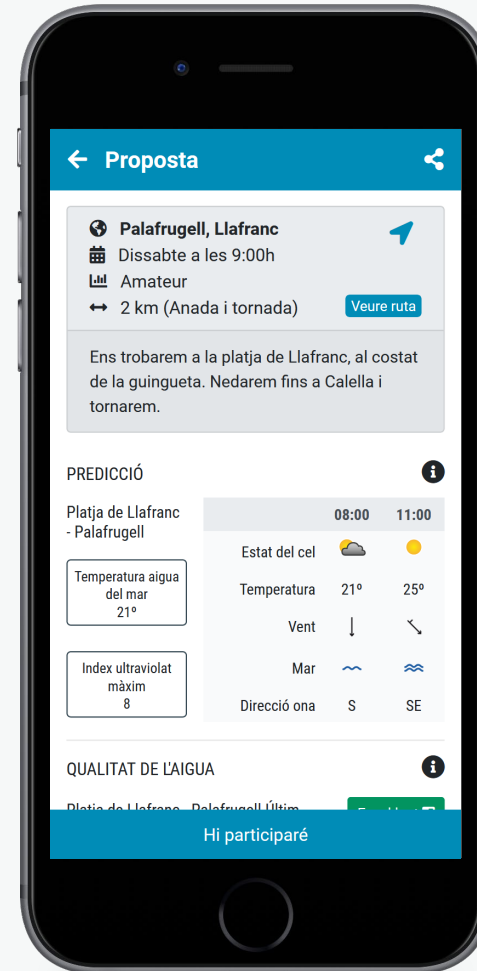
Proposta

Palafrugell, Llafranc
Dissabte a les 9:00h
Amateur
2 km (Anada i tornada)
Veure ruta

Ens trobarem a la platja de Llafranc, al costat de la guingueta. Nedarem fins a Calella i tornarem.

PREDICCIÓ

Platja de Llafranc - Palafrugell

Temperatura aigua del mar 21º

Index ultraviolat màxim 8

| | 08:00 | 11:00 |
|---|---|---|
| Estat del cel | | |
| Temperatura | 21º | 25º |
| Vent | | |
| Mar | | |
| Direcció ona | S | SE |

QUALITAT DE L'AIGUA

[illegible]

Hi participaré